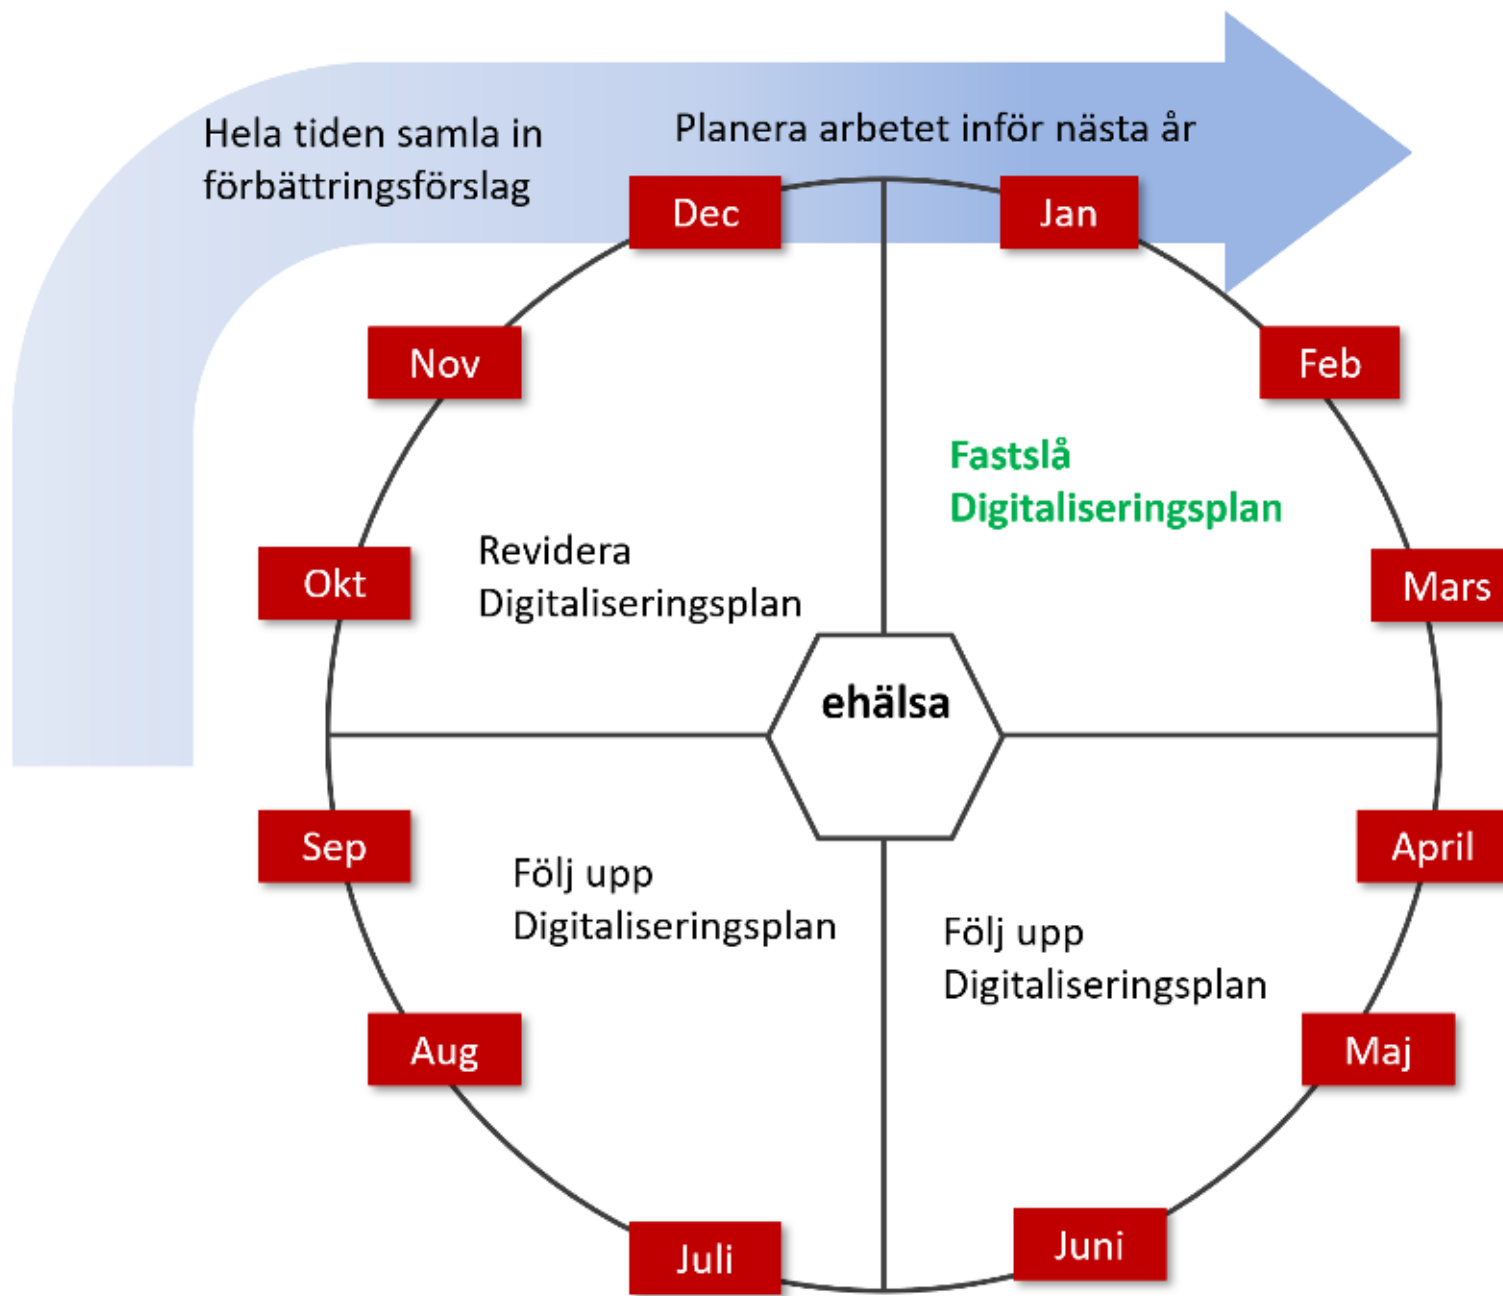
Hela tiden samla in förbättringsförslag

Planera arbetet inför nästa år

Dec

Jan

Nov

Feb

Fastslå Digitaliseringsplan

Okt

Revidera Digitaliseringsplan

Mars

ehälsa

Sep

Följ upp Digitaliseringsplan

April

Följ upp Digitaliseringsplan

Aug

Maj

Juli

Juni